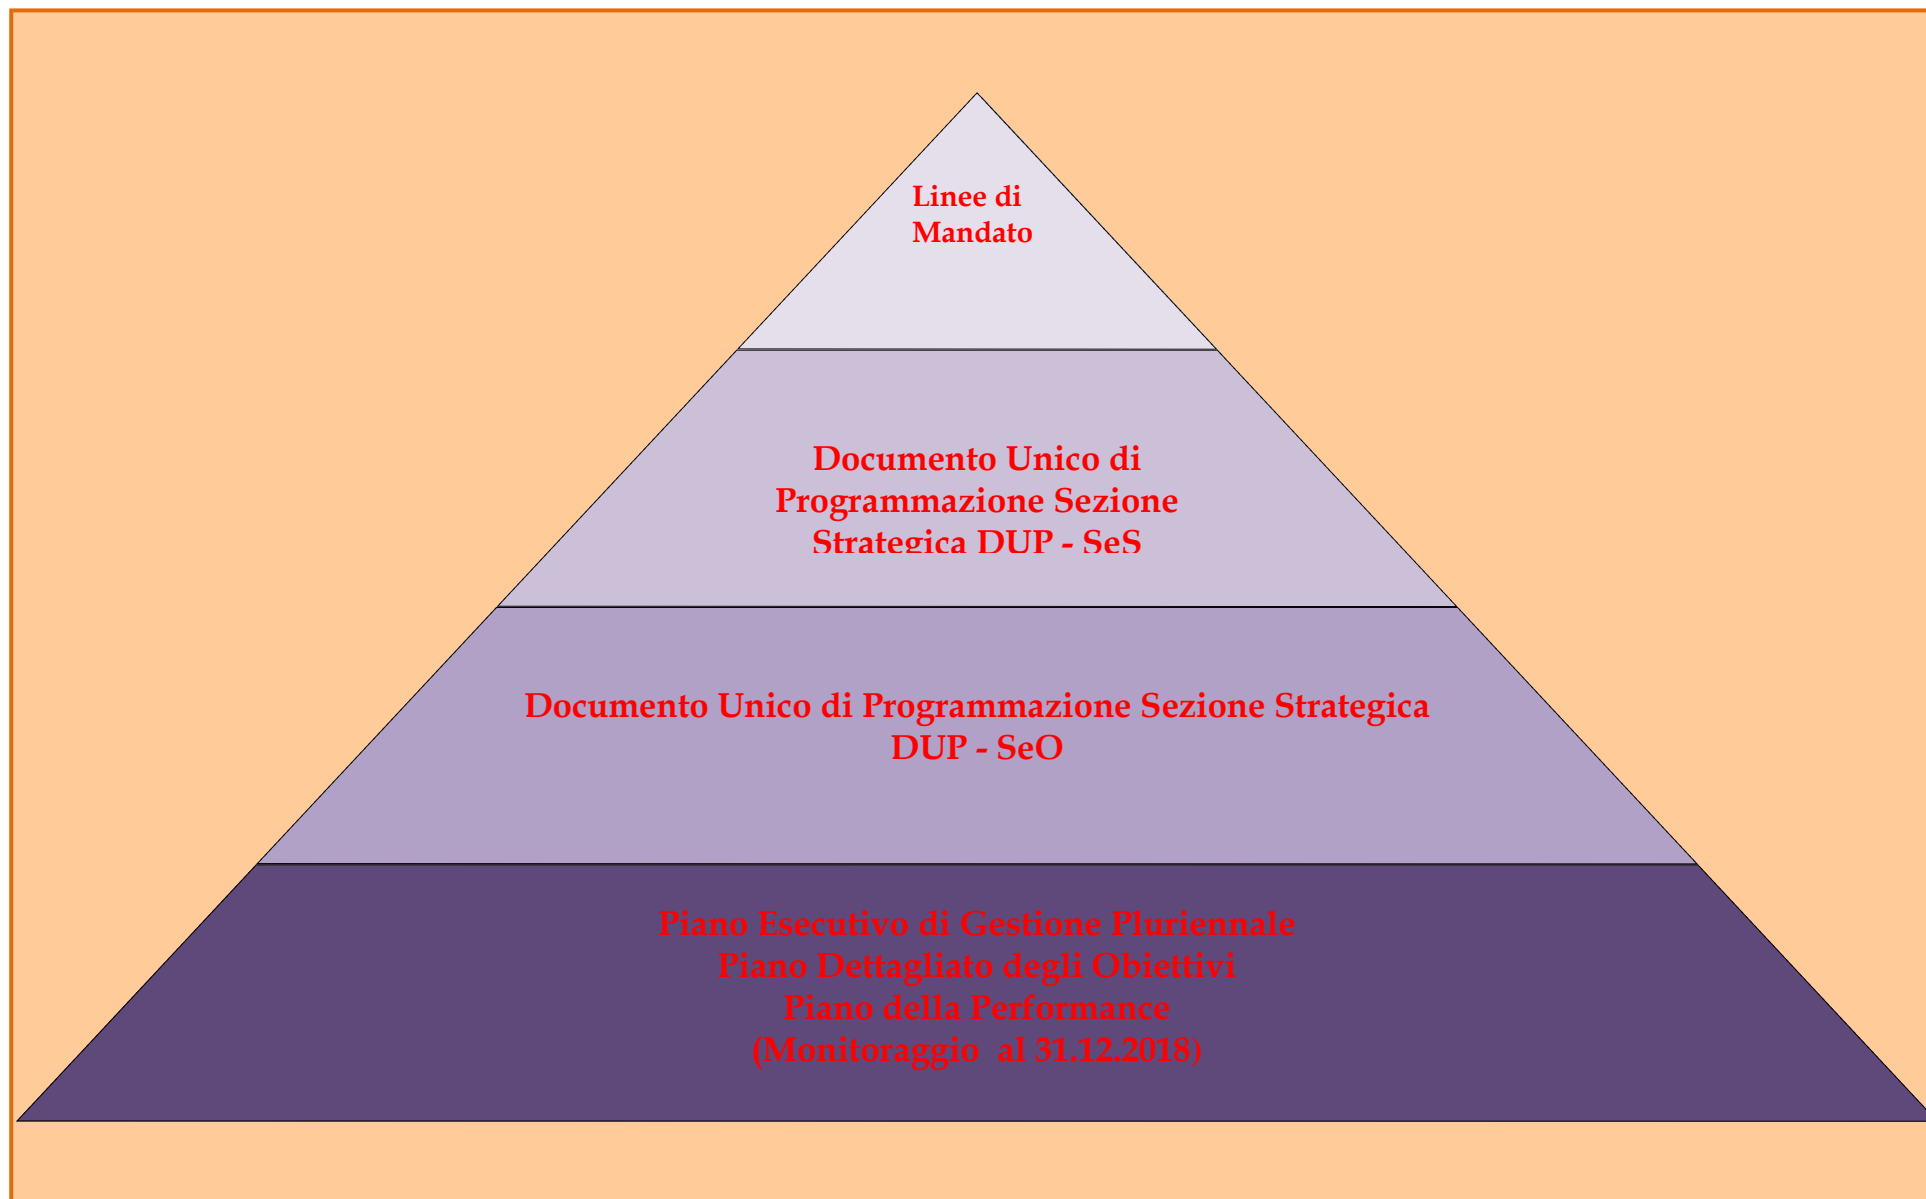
Linee di Mandato

Documento Unico di Programmazione Sezione Strategica DUP - SeS

Documento Unico di Programmazione Sezione Strategica DUP - SeO

Piano Esecutivo di Gestione Pluriennale
Piano Dettagliato degli Obiettivi
Piano della Performance
(Monitoraggio al 31.12.2018)